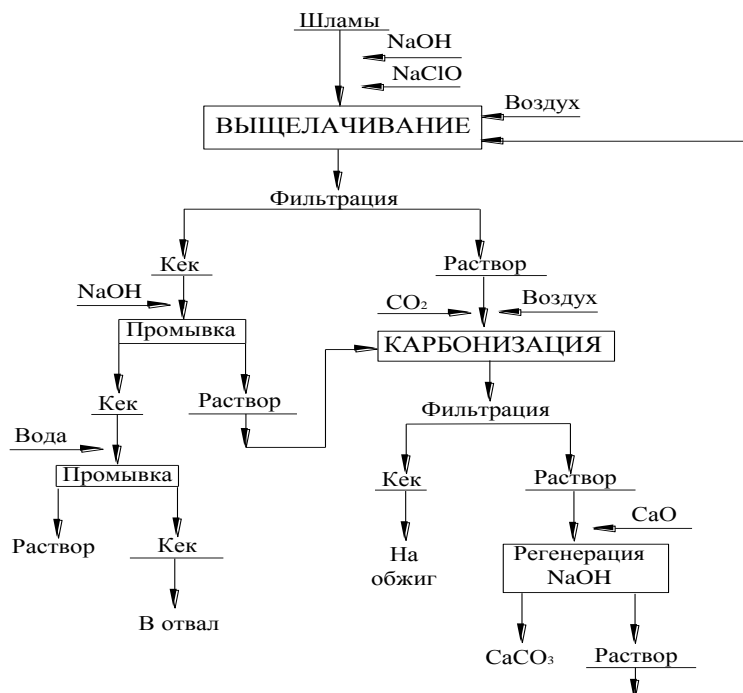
Шламы
NaOH
NaClO
Воздух
ВЫЩЕЛАЧИВАНИЕ
Фильтрация
Кек
Раствор
NaOH
$CO_2$
Воздух
Промывка
КАРБОНИЗАЦИЯ
Кек
Раствор
Фильтрация
Вода
Промывка
Кек
Раствор
CaO
Раствор
Кек
На обжиг
Регенерация NaOH
В отвал
$CaCO_3$
Раствор